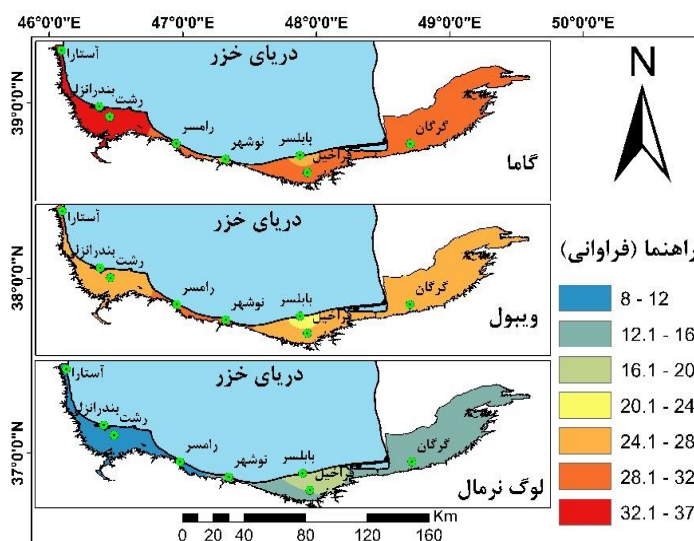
46°0'0"E 47°0'0"E 48°0'0"E 49°0'0"E 50°0'0"E

39°0'0"N
38°0'0"N
37°0'0"N

دریای خزر
آستارا
بندرانزلی
رشت
رامسر
نوشهر
بابلسر
قراخیل
گرگان
گاما

دریای خزر
آستارا
بندرانزلی
رشت
رامسر
نوشهر
بابلسر
قراخیل
گرگان
ویبول

دریای خزر
آستارا
بندرانزلی
رشت
رامسر
نوشهر
بابلسر
قراخیل
گرگان
لوگ نرمال

N

راهنما (فراوانی)
8 - 12
12.1 - 16
16.1 - 20
20.1 - 24
24.1 - 28
28.1 - 32
32.1 - 37

0 20 40 80 120 160 Km